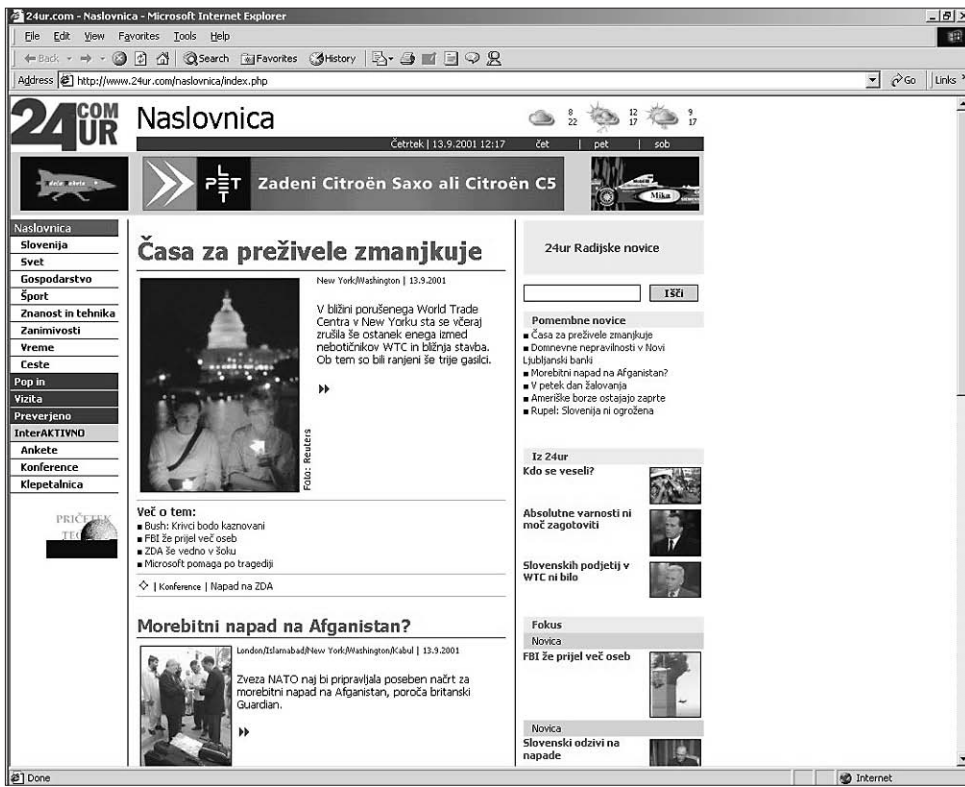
24ur.com - Naslovnica - Microsoft Internet Explorer

File Edit View Favorites Tools Help

Back Search Favorites History

Address http://www.24ur.com/naslovnica/index.php

Go Links

24 COM UR

Naslovnica

8 22 12 17 9 17

Četrtek | 13.9.2001 12:17 čet | pet | sob

Zadeni Citroën Saxo ali Citroën C5

Mika

Naslovnica
Slovenija
Svet
Gospodarstvo
Šport
Znanost in tehnika
Zanimivosti
Vreme
Ceste
Pop in
Vizita
Preverjeno
InterAKTIVNO
Ankete
Konference
Klepetalnica

PRIČETEK TEC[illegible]

Časa za preživele zmanjkuje

New York/Washington | 13.9.2001

V bližini porušenega World Trade Centra v New Yorku sta se včeraj zrušila še ostanek enega izmed nebotičnikov WTC in bližnja stavba. Ob tem so bili ranjeni še trije gasilci.

Foto: Reuters

Več o tem:
Bush: Krivci bodo kaznovani
FBI že prijel več oseb
ZDA še vedno v šoku
Microsoft pomaga po tragediji

| Konference | Napad na ZDA

Morebitni napad na Afganistan?

London/Islamabad/New York/Washington/Kabul | 13.9.2001

Zveza NATO naj bi pripravljala poseben načrt za morebitni napad na Afganistan, poroča britanski Guardian.

24ur Radijske novice

Išči

Pomembne novice
Časa za preživele zmanjkuje
Domnevne nepravilnosti v Novi Ljubljanski banki
Morebitni napad na Afganistan?
V petek dan žalovanja
Ameriške borze ostajajo zaprte
Rupel: Slovenija ni ogrožena

Iz 24ur
Kdo se veseli?
Absolutne varnosti ni moč zagotoviti
Slovenskih podjetij v WTC ni bilo

Fokus
Novica
FBI že prijel več oseb
Novica
Slovenski odzivi na napade

Done
Internet